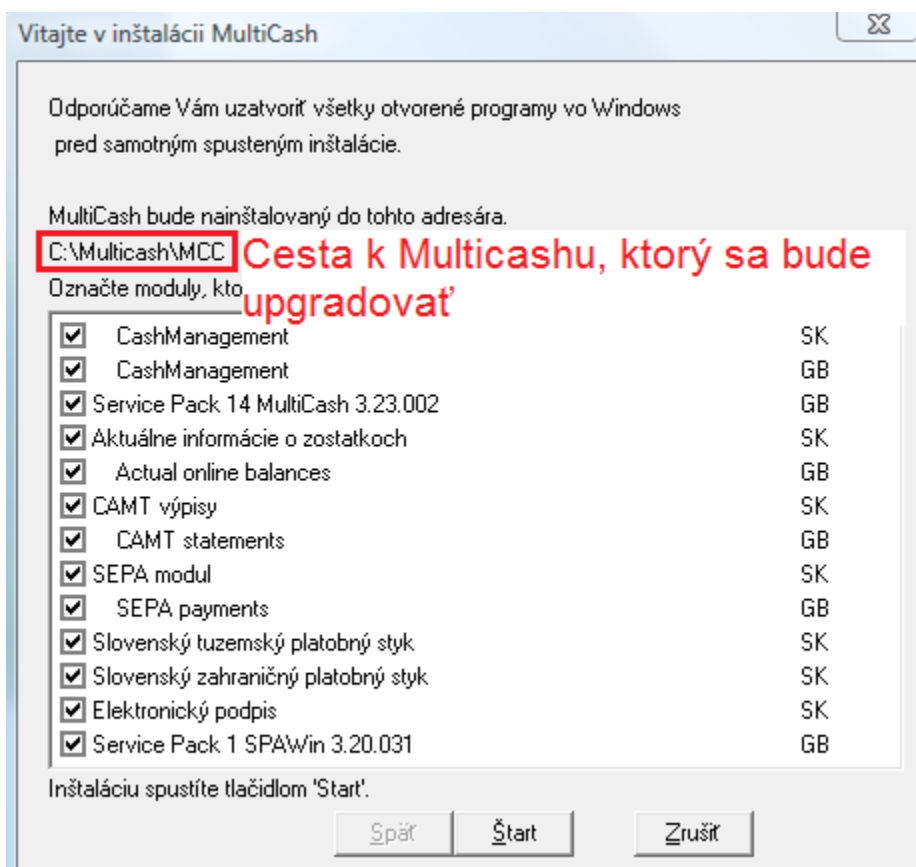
Vitajte v inštalácii MultiCash

Odporúčame Vám uzatvoriť všetky otvorené programy vo Windows pred samotným spustením inštalácie.

MultiCash bude nainštalovaný do tohto adresára.
C:\Multicash\MCC Cesta k Multicashu, ktorý sa bude upgradovať
Označte moduly, kto

| | | |
|---|---|---|
| ☑ | CashManagement | SK |
| ☑ | CashManagement | GB |
| ☑ | Service Pack 14 MultiCash 3.23.002 | GB |
| ☑ | Aktuálne informácie o zostatkoch | SK |
| ☑ | Actual online balances | GB |
| ☑ | CAMT výpisy | SK |
| ☑ | CAMT statements | GB |
| ☑ | SEPA modul | SK |
| ☑ | SEPA payments | GB |
| ☑ | Slovenský tuzemský platobný styk | SK |
| ☑ | Slovenský zahraničný platobný styk | SK |
| ☑ | Elektronický podpis | SK |
| ☑ | Service Pack 1 SPAWin 3.20.031 | GB |

Inštaláciu spustíte tlačidlom 'Start'.

Späť Štart Zrušiť